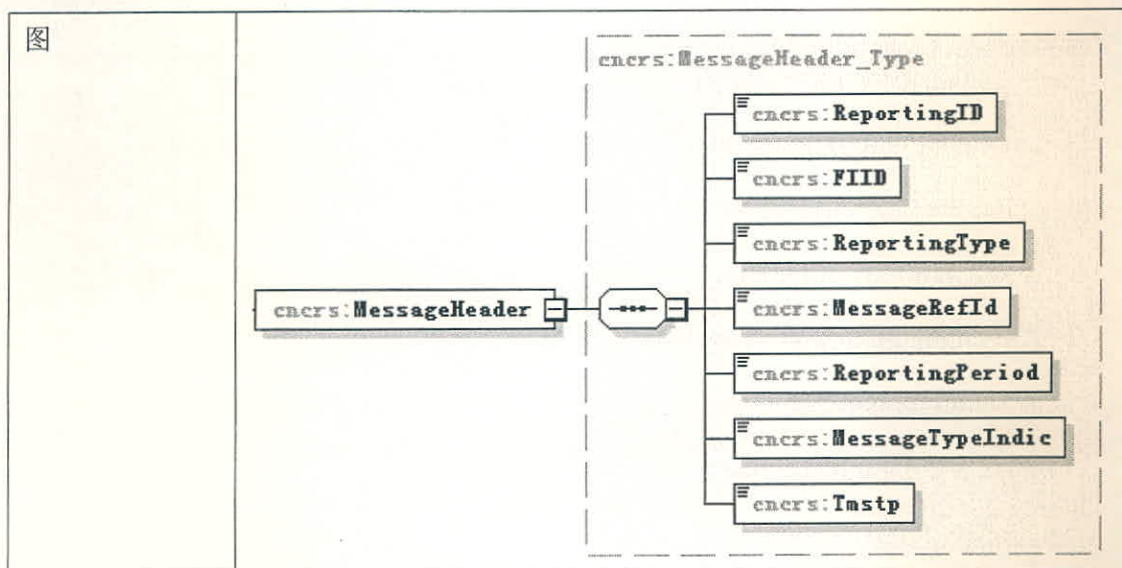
| 图 | cncrs:MessageHeader_Type<br>cncrs:MessageHeader<br>cncrs:ReportingID<br>cncrs:FIID<br>cncrs:ReportingType<br>cncrs:MessageRefId<br>cncrs:ReportingPeriod<br>cncrs:MessageTypeIndic<br>cncrs:Tmstp |
|---|---|